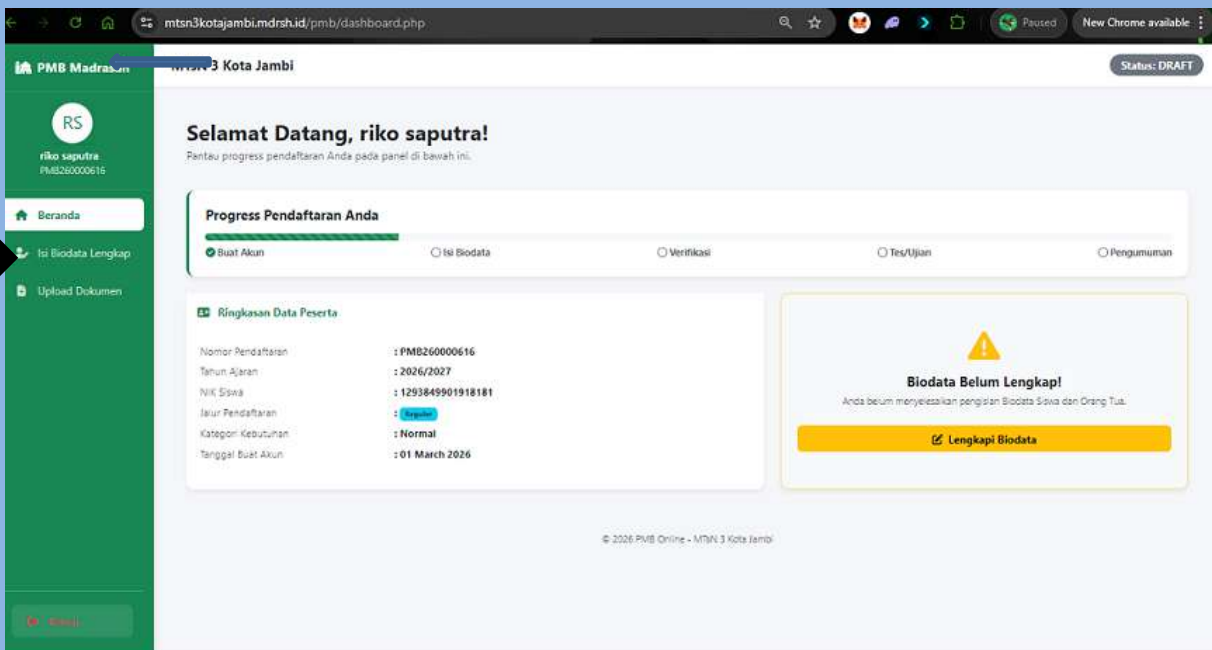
mtsn3kotajambi.mdrsh.id/pmb/dashboard.php

Paused

New Chrome available

PMB Madrasah

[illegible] 3 Kota Jambi

Status: DRAFT

RS

riko saputra
PMB260000616

Beranda

Isi Biodata Lengkap

Upload Dokumen

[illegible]

Selamat Datang, riko saputra!

Pantau progress pendaftaran Anda pada panel di bawah ini.

Progress Pendaftaran Anda

Buat Akun

Isi Biodata

Verifikasi

Tes/Ujian

Pengumuman

Ringkasan Data Peserta

| Nomor Pendaftaran | : PMB260000616 |
|---|---|
| Tahun Ajaran | : 2026/2027 |
| NIK Siswa | : 1293849901918181 |
| Jalur Pendaftaran | : Reguler |
| Kategori Kebutuhan | : Normal |
| Tanggal Buat Akun | : 01 March 2026 |

Biodata Belum Lengkap!

Anda belum menyelesaikan pengisian Biodata Siswa dan Orang Tua.

Lengkapi Biodata

© 2026 PMB Online - MTsN 3 Kota Jambi